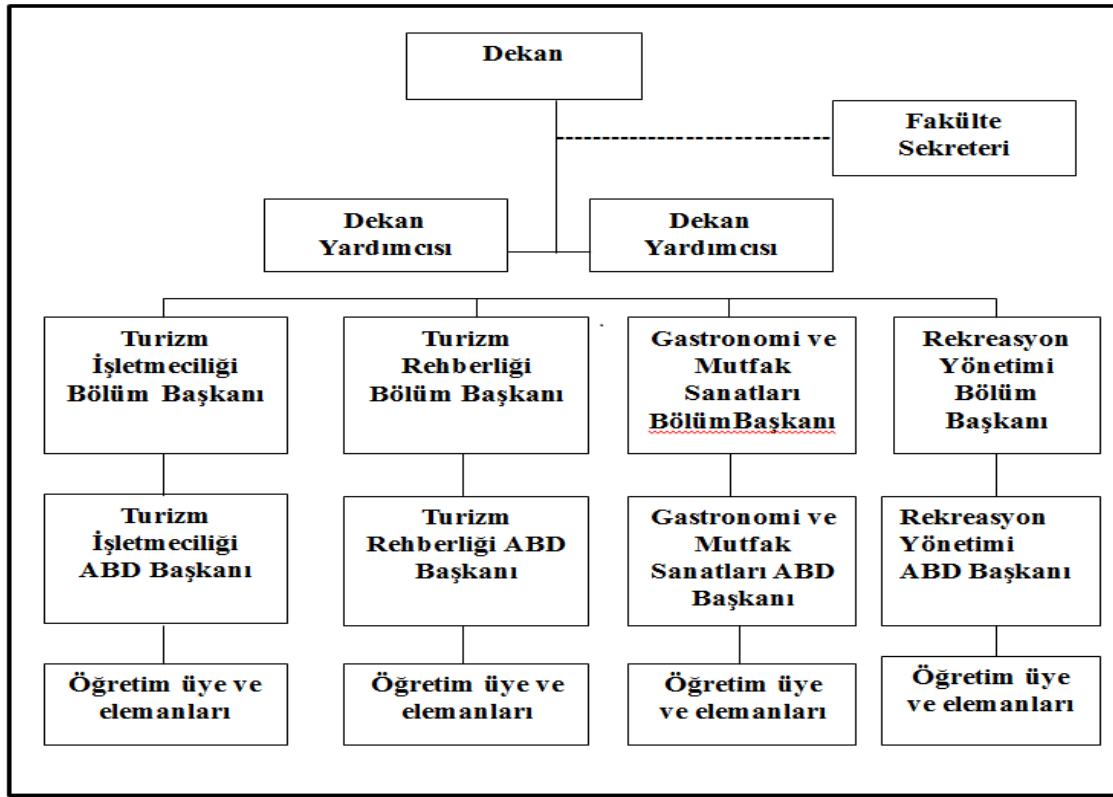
Dekan

Fakülte Sekreteri

Dekan Yardımcısı

Dekan Yardımcısı

Turizm İşletmeciliği Bölüm Başkanı

Turizm Rehberliği Bölüm Başkanı

Gastronomi ve Mutfak Sanatları BölümBaşkanı

Rekreasyon Yönetimi Bölüm Başkanı

Turizm İşletmeciliği ABD Başkanı

Turizm Rehberliği ABD Başkanı

Gastronomi ve Mutfak Sanatları ABD Başkanı

Rekreasyon Yönetimi ABD Başkanı

Öğretim üye ve elemanları

Öğretim üye ve elemanları

Öğretim üye ve elemanları

Öğretim üye ve elemanları